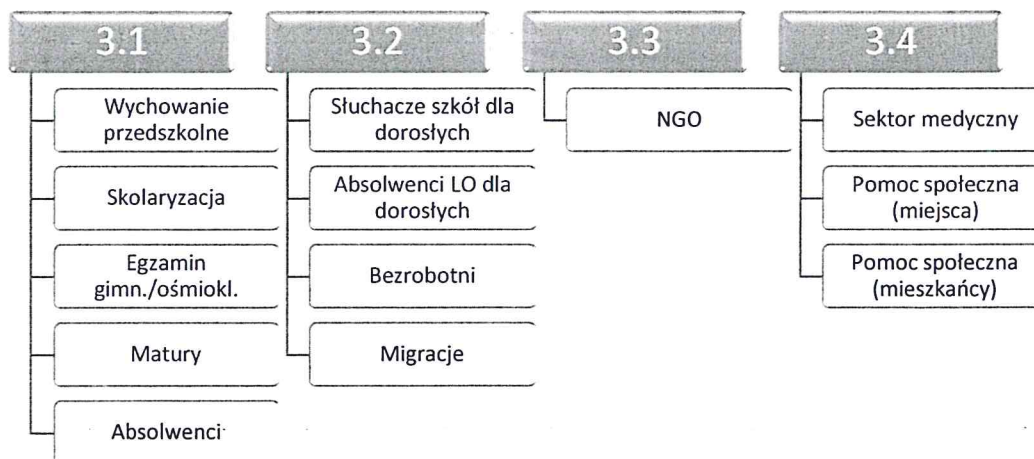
3.1

Wychowanie przedszkolne

Skolaryzacja

Egzamin gimn./ośmiokl.

Matury

Absolwenci

3.2

Słuchacze szkół dla dorosłych

Absolwenci LO dla dorosłych

Bezrobotni

Migracje

3.3

NGO

3.4

Sektor medyczny

Pomoc społeczna (miejsca)

Pomoc społeczna (mieszkańcy)